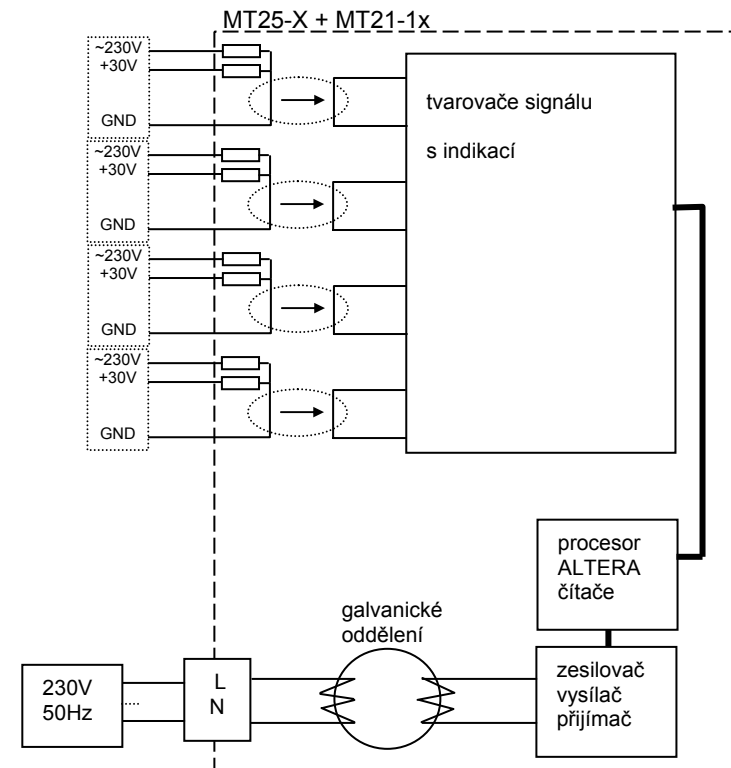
MT25-X + MT21-1x

~230V
+30V
GND

~230V
+30V
GND

~230V
+30V
GND

~230V
+30V
GND

tvarovače signálu

s indikací

procesor
ALTERA
čítače

galvanické
oddělení

230V
50Hz

L
N

zesilovač
vysílač
přijímač